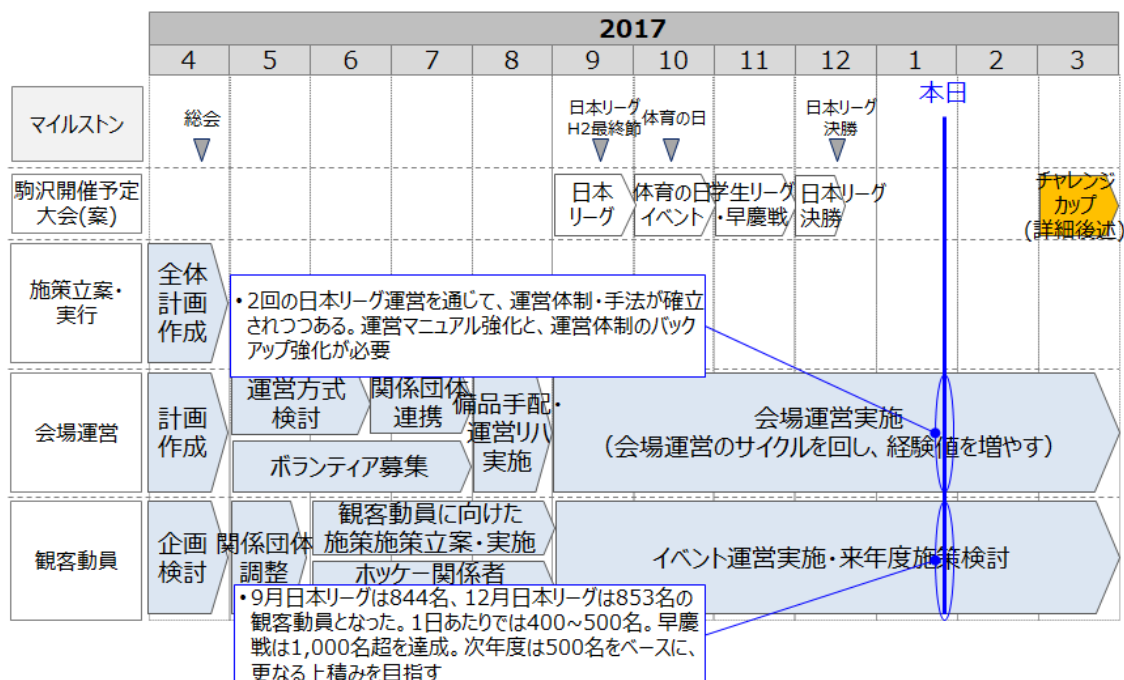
2017

| | 4 | 5 | 6 | 7 | 8 | 9 | 10 | 11 | 12 | 1 | 2 | 3 |
|---|---|---|---|---|---|---|---|---|---|---|---|---|
| マイルストン | 総会 | | | | | 日本リーグH2最終節 | 体育の日 | | 日本リーグ決勝 | 本日 | | |
| 駒沢開催予定大会(案) | | | | | | 日本リーグ | 体育の日イベント | 学生リーグ・早慶戦 | 日本リーグ決勝 | | | チャレンジカップ(詳細後述) |
| 施策立案・実行 | 全体計画作成 | | | | | | | | | | | |
| 会場運営 | 計画作成 | 運営方式検討 / ボランティア募集 | | 関係団体連携 | 備品手配・運営リハ実施 | 会場運営実施(会場運営のサイクルを回し、経験値を増やす) | | | | | | |
| 観客動員 | 企画検討 | 関係団体調整 | 観客動員に向けた施策施策立案・実施 / ホッケー関係者 | | | イベント運営実施・来年度施策検討 | | | | | | |

• 2回の日本リーグ運営を通じて、運営体制・手法が確立されつつある。運営マニュアル強化と、運営体制のバックアップ強化が必要

• 9月日本リーグは844名、12月日本リーグは853名の観客動員となった。1日あたりでは400~500名。早慶戦は1,000名超を達成。次年度は500名をベースに、更なる上積みを目指す